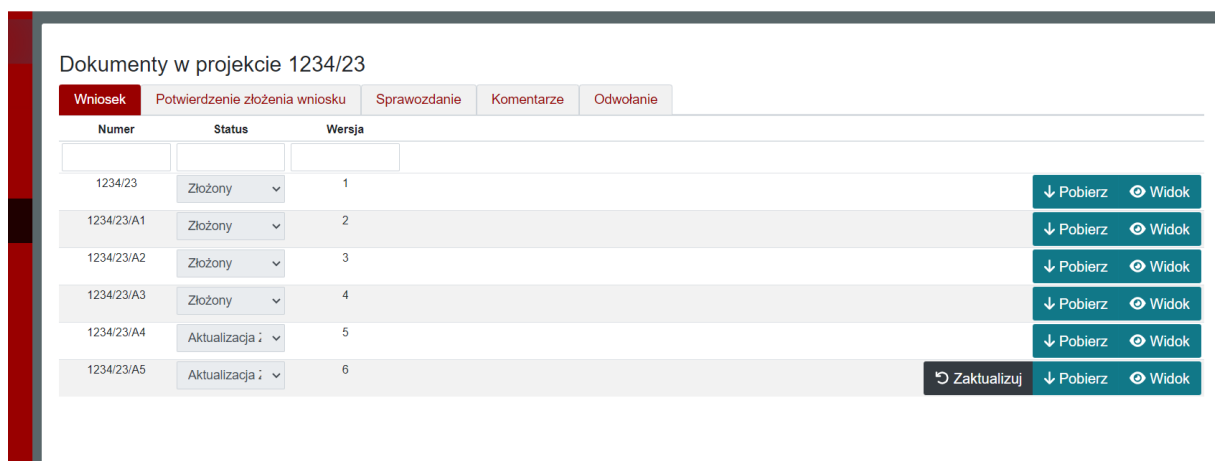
Dokumenty w projekcie 1234/23

Wniosek | Potwierdzenie złożenia wniosku | Sprawozdanie | Komentarze | Odwołanie

| Numer | Status | Wersja | |
|---|---|---|---|
| 1234/23 | Złożony | 1 | Pobierz Widok |
| 1234/23/A1 | Złożony | 2 | Pobierz Widok |
| 1234/23/A2 | Złożony | 3 | Pobierz Widok |
| 1234/23/A3 | Złożony | 4 | Pobierz Widok |
| 1234/23/A4 | Aktualizacja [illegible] | 5 | Pobierz Widok |
| 1234/23/A5 | Aktualizacja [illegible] | 6 | Zaktualizuj Pobierz Widok |